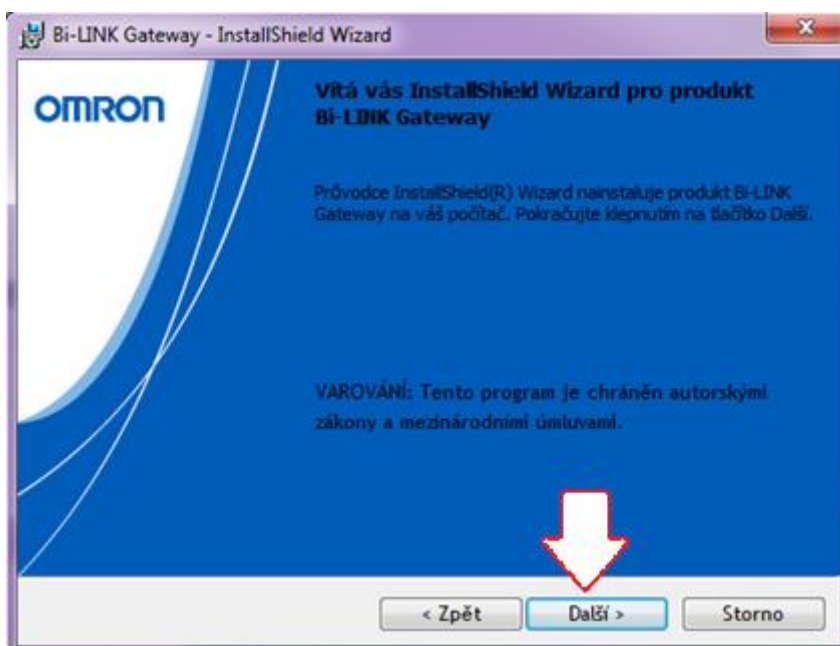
Bi-LINK Gateway - InstallShield Wizard

OMRON

Vítá vás InstallShield Wizard pro produkt Bi-LINK Gateway

Průvodce InstallShield(R) Wizard nainstaluje produkt Bi-LINK Gateway na váš počítač. Pokračujte klepnutím na tlačítko Další.

VAROVÁNÍ: Tento program je chráněn autorskými zákony a mezinárodními úmluvami.

< Zpět
Další >
Storno